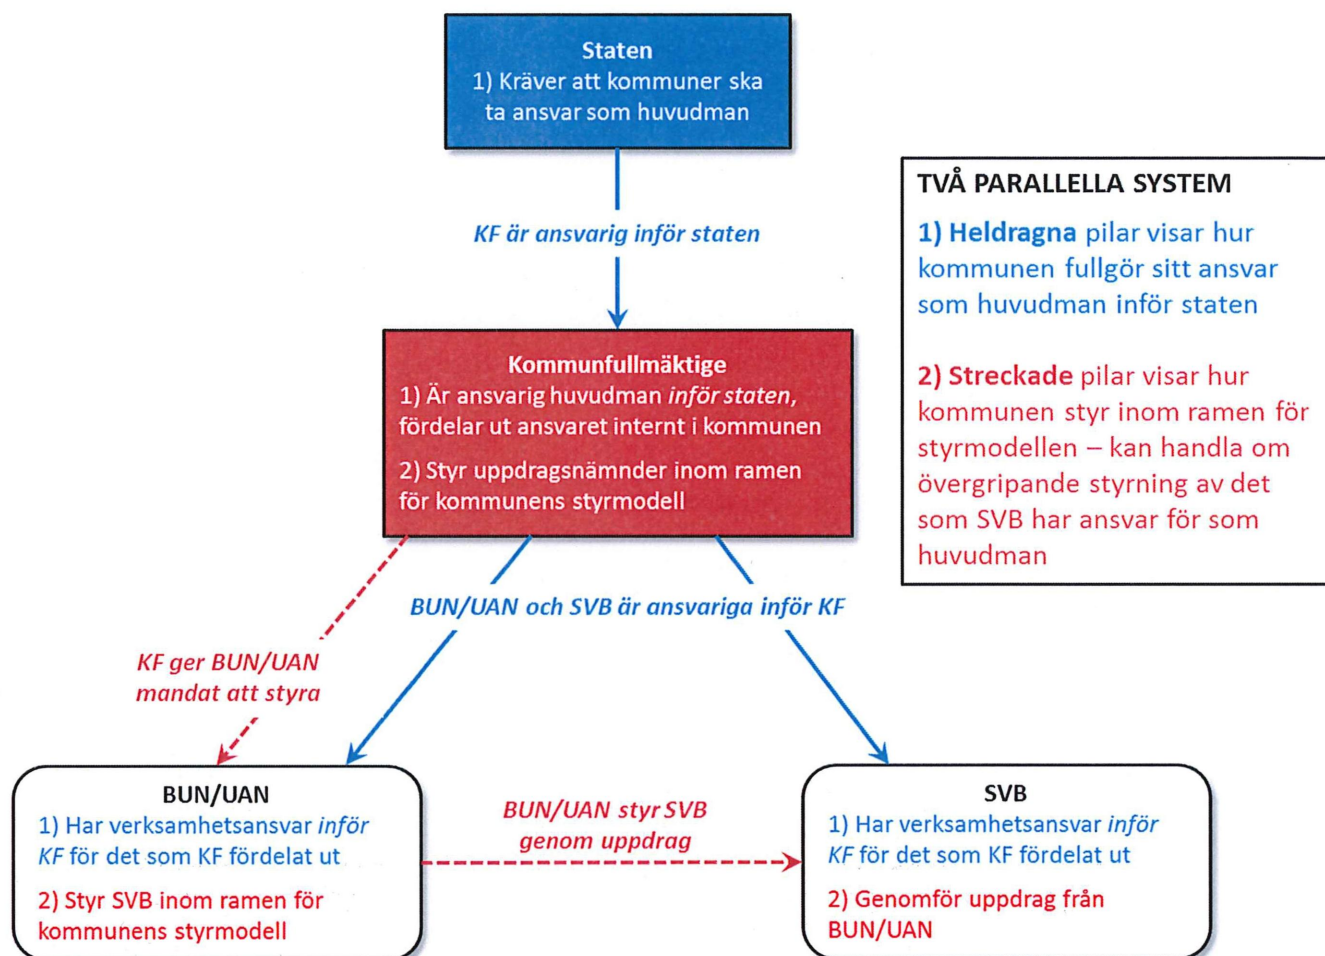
Staten
1) Kräver att kommuner ska ta ansvar som huvudman

KF är ansvarig inför staten

TVÅ PARALLELLA SYSTEM

1) Heldragna pilar visar hur kommunen fullgör sitt ansvar som huvudman inför staten

2) Streckade pilar visar hur kommunen styr inom ramen för styrmodellen – kan handla om övergripande styrning av det som SVB har ansvar för som huvudman

Kommunfullmäktige
1) Är ansvarig huvudman inför staten, fördelar ut ansvaret internt i kommunen
2) Styr uppdragsnämnder inom ramen för kommunens styrmodell

BUN/UAN och SVB är ansvariga inför KF

KF ger BUN/UAN mandat att styra

BUN/UAN
1) Har verksamhetsansvar inför KF för det som KF fördelat ut
2) Styr SVB inom ramen för kommunens styrmodell

BUN/UAN styr SVB genom uppdrag

SVB
1) Har verksamhetsansvar inför KF för det som KF fördelat ut
2) Genomför uppdrag från BUN/UAN